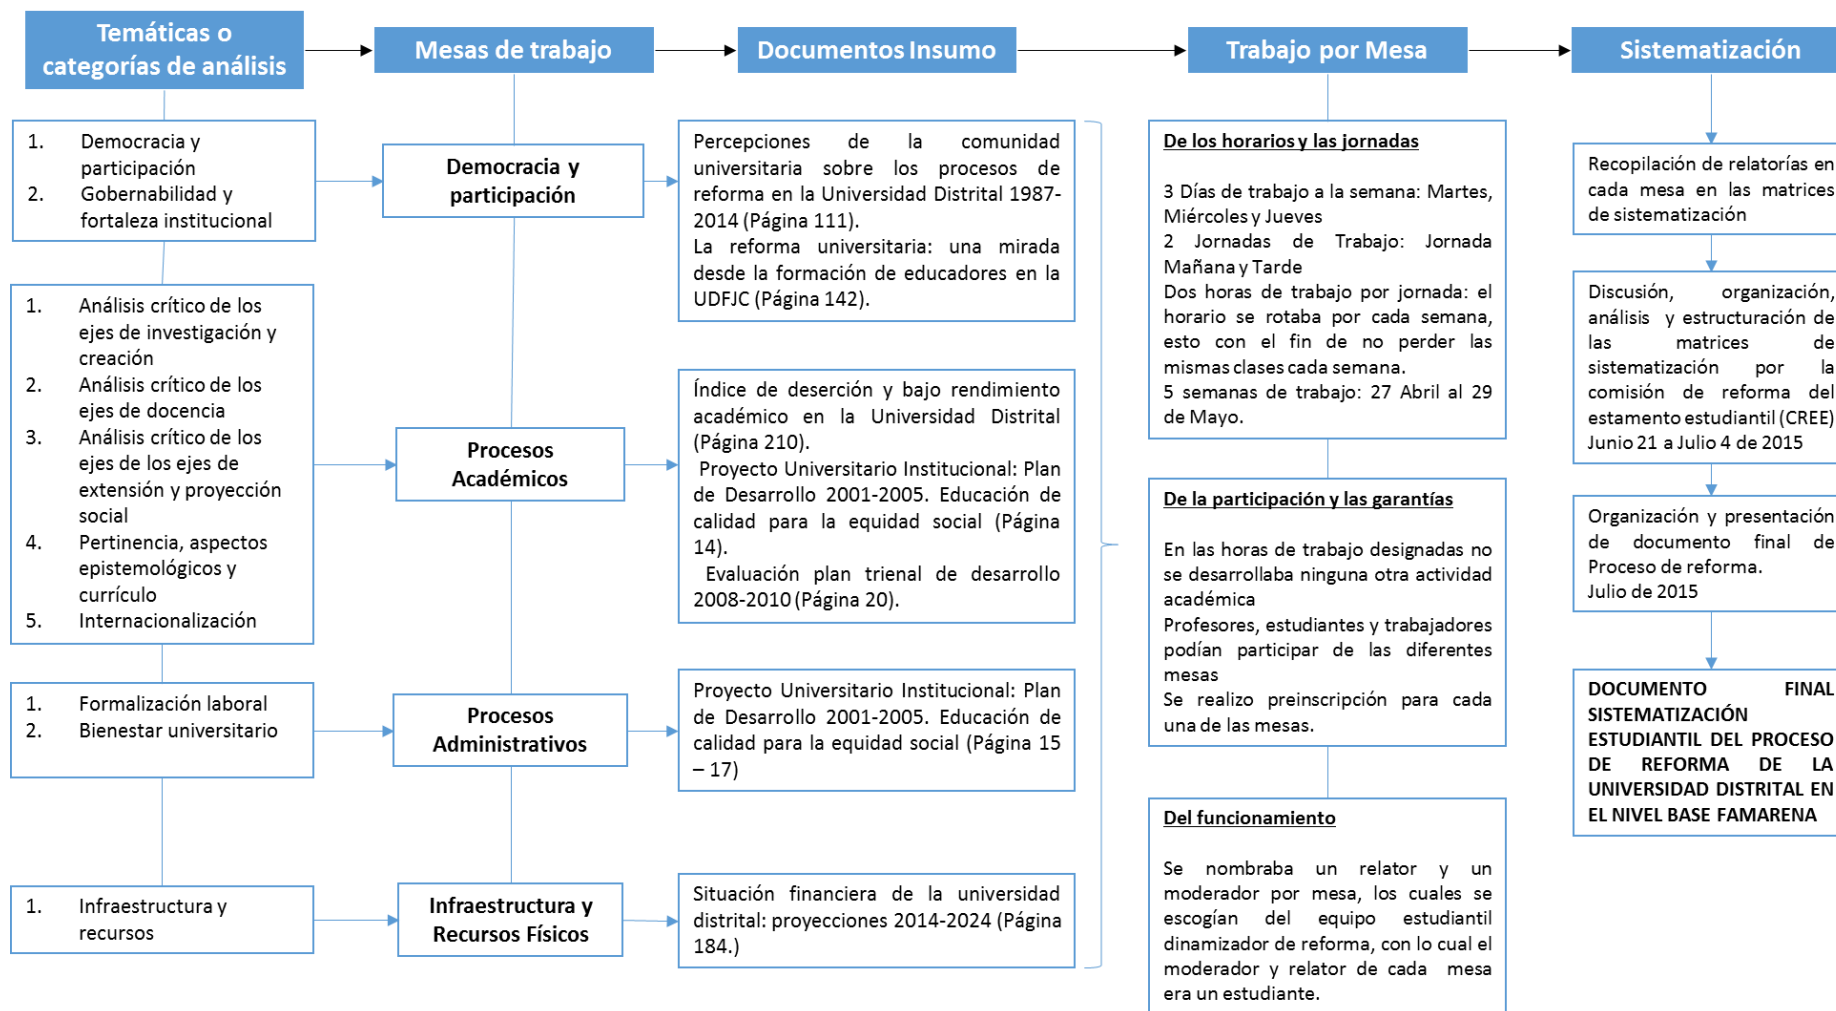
Temáticas o categorías de análisis

Mesas de trabajo

Documentos Insumo

Trabajo por Mesa

Sistematización

1. Democracia y participación
2. Gobernabilidad y fortaleza institucional

Democracia y participación

Percepciones de la comunidad universitaria sobre los procesos de reforma en la Universidad Distrital 1987-2014 (Página 111).
La reforma universitaria: una mirada desde la formación de educadores en la UDFJC (Página 142).

1. Análisis crítico de los ejes de investigación y creación
2. Análisis crítico de los ejes de docencia
3. Análisis crítico de los ejes de los ejes de extensión y proyección social
4. Pertinencia, aspectos epistemológicos y currículo
5. Internacionalización

Procesos Académicos

Índice de deserción y bajo rendimiento académico en la Universidad Distrital (Página 210).
Proyecto Universitario Institucional: Plan de Desarrollo 2001-2005. Educación de calidad para la equidad social (Página 14).
Evaluación plan trienal de desarrollo 2008-2010 (Página 20).

1. Formalización laboral
2. Bienestar universitario

Procesos Administrativos

Proyecto Universitario Institucional: Plan de Desarrollo 2001-2005. Educación de calidad para la equidad social (Página 15 – 17)

1. Infraestructura y recursos

Infraestructura y Recursos Físicos

Situación financiera de la universidad distrital: proyecciones 2014-2024 (Página 184.)

De los horarios y las jornadas

3 Días de trabajo a la semana: Martes, Miércoles y Jueves
2 Jornadas de Trabajo: Jornada Mañana y Tarde
Dos horas de trabajo por jornada: el horario se rotaba por cada semana, esto con el fin de no perder las mismas clases cada semana.
5 semanas de trabajo: 27 Abril al 29 de Mayo.

De la participación y las garantías

En las horas de trabajo designadas no se desarrollaba ninguna otra actividad académica
Profesores, estudiantes y trabajadores podían participar de las diferentes mesas
Se realizo preinscripción para cada una de las mesas.

Del funcionamiento

Se nombraba un relator y un moderador por mesa, los cuales se escogían del equipo estudiantil dinamizador de reforma, con lo cual el moderador y relator de cada mesa era un estudiante.

Recopilación de relatorías en cada mesa en las matrices de sistematización

Discusión, organización, análisis y estructuración de las matrices de sistematización por la comisión de reforma del estamento estudiantil (CREE)
Junio 21 a Julio 4 de 2015

Organización y presentación de documento final de Proceso de reforma.
Julio de 2015

DOCUMENTO FINAL SISTEMATIZACIÓN ESTUDIANTIL DEL PROCESO DE REFORMA DE LA UNIVERSIDAD DISTRITAL EN EL NIVEL BASE FAMARENA